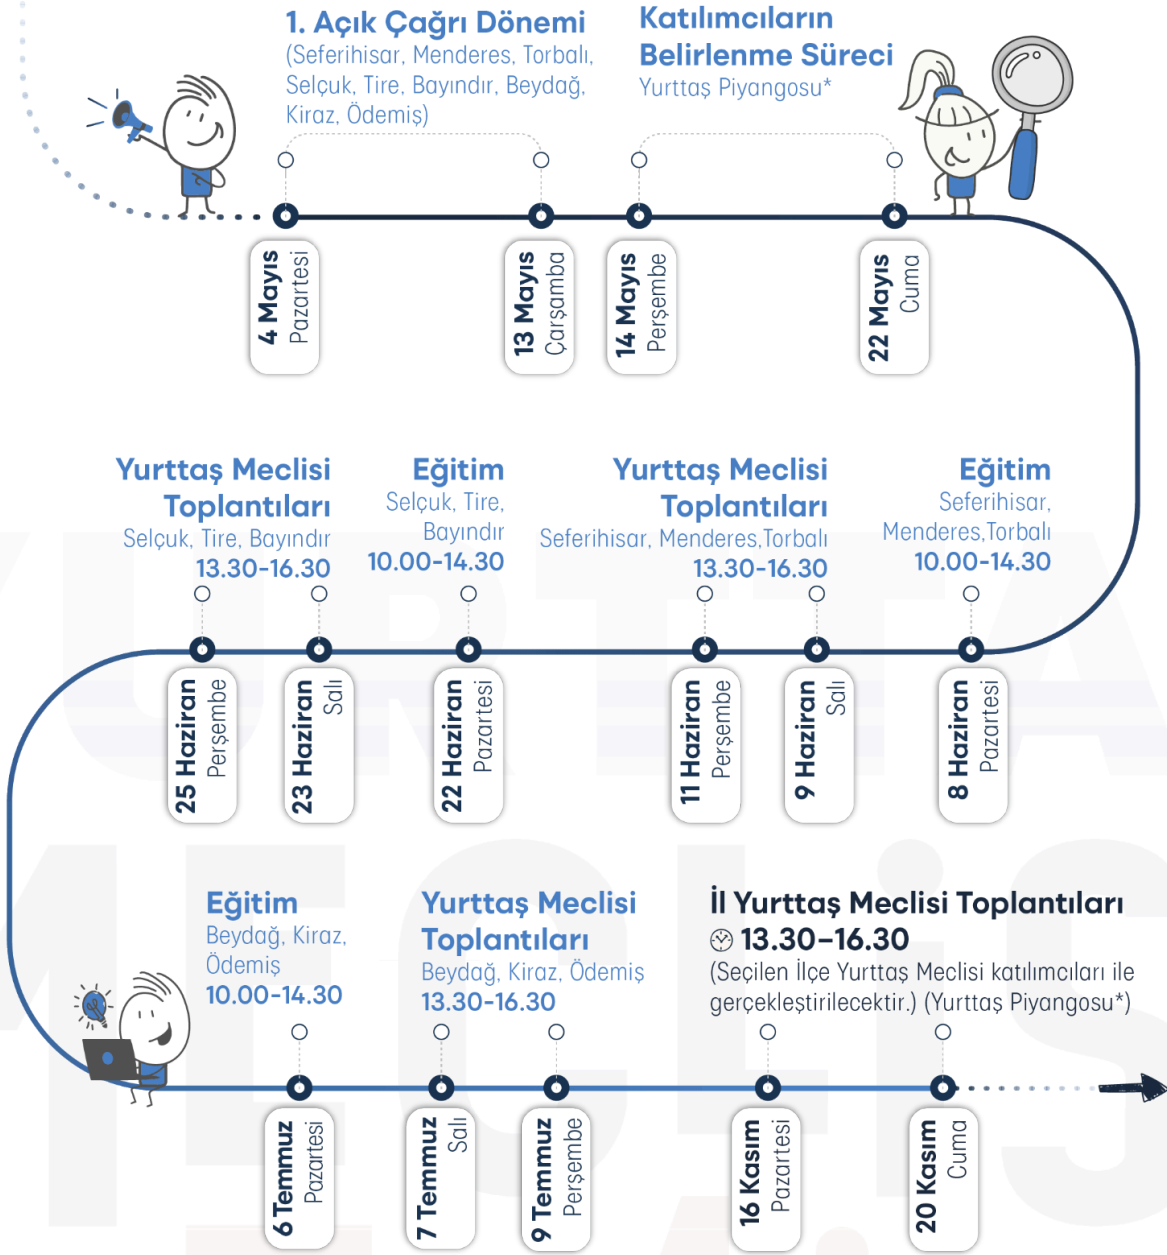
1. Açık Çağrı Dönemi
(Seferihisar, Menderes, Torbalı, Selçuk, Tire, Bayındır, Beydağ, Kiraz, Ödemiş)

Katılımcıların Belirlenme Süreci
Yurttaş Piyangosu*

4 Mayıs Pazartesi
13 Mayıs Çarşamba
14 Mayıs Perşembe
22 Mayıs Cuma

Yurttaş Meclisi Toplantıları
Selçuk, Tire, Bayındır
13.30-16.30

Eğitim
Selçuk, Tire, Bayındır
10.00-14.30

Yurttaş Meclisi Toplantıları
Seferihisar, Menderes, Torbalı
13.30-16.30

Eğitim
Seferihisar, Menderes, Torbalı
10.00-14.30

25 Haziran Perşembe
23 Haziran Salı
22 Haziran Pazartesi
11 Haziran Perşembe
9 Haziran Salı
8 Haziran Pazartesi

Eğitim
Beydağ, Kiraz, Ödemiş
10.00-14.30

Yurttaş Meclisi Toplantıları
Beydağ, Kiraz, Ödemiş
13.30-16.30

İl Yurttaş Meclisi Toplantıları
13.30-16.30
(Seçilen İlçe Yurttaş Meclisi katılımcıları ile gerçekleştirilecektir.) (Yurttaş Piyangosu*)

6 Temmuz Pazartesi
7 Temmuz Salı
9 Temmuz Perşembe
16 Kasım Pazartesi
20 Kasım Cuma